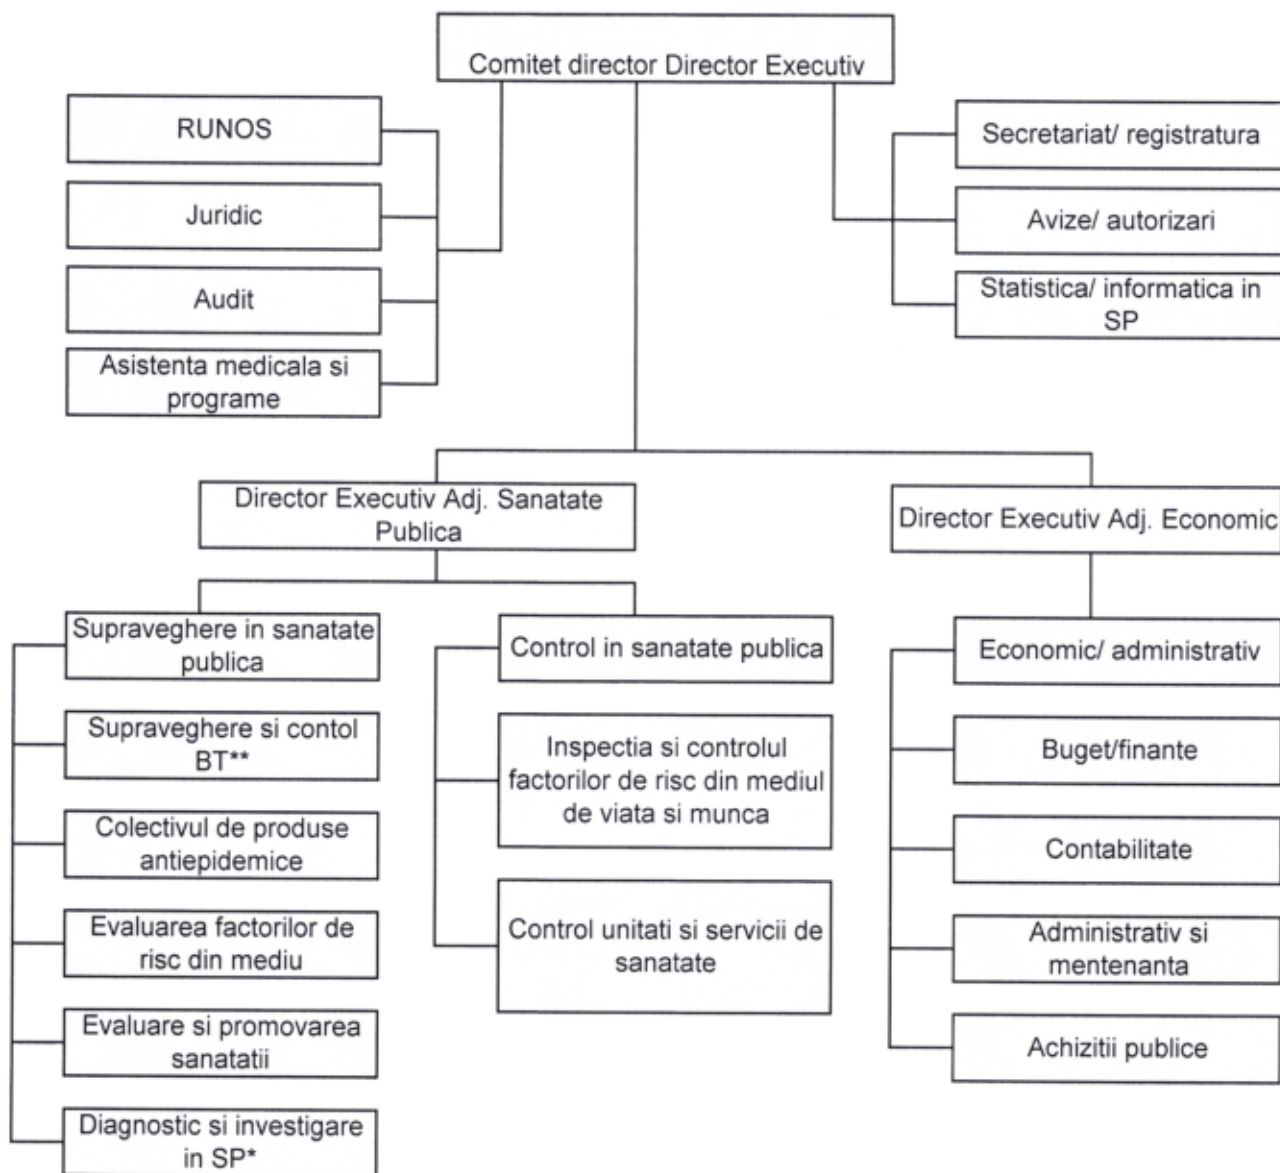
Comitet director Director Executiv

RUNOS

Juridic

Audit

Asistenta medicala si programe

Secretariat/ registratura

Avize/ autorizari

Statistica/ informatica in SP

Director Executiv Adj. Sanatate Publica

Director Executiv Adj. Economic

Supraveghere in sanatate publica

Supraveghere si contol BT**

Colectivul de produse antiepidemice

Evaluarea factorilor de risc din mediu

Evaluare si promovarea sanatatii

Diagnostic si investigare in SP*

Control in sanatate publica

Inspectia si controlul factorilor de risc din mediul de viata si munca

Control unitati si servicii de sanatate

Economic/ administrativ

Buget/finante

Contabilitate

Administrativ si mentenanta

Achizitii publice